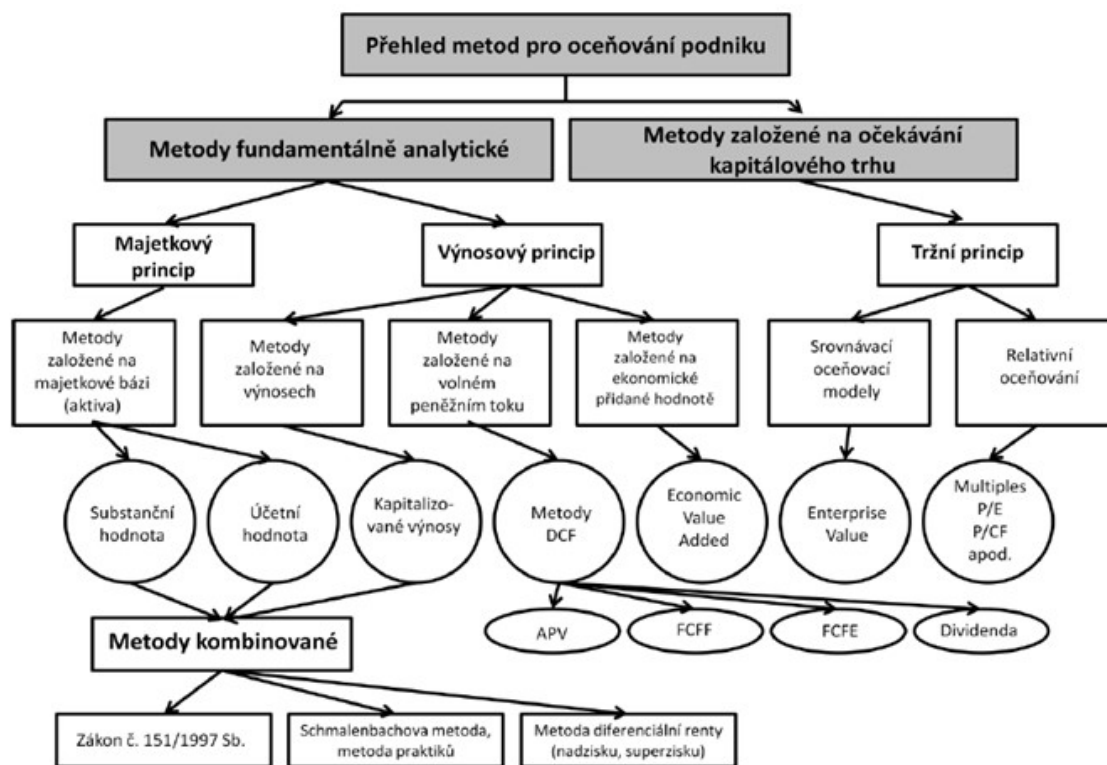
Přehled metod pro oceňování podniku

Metody fundamentálně analytické

Metody založené na očekávání kapitálového trhu

Majetkový princip

Výnosový princip

Tržní princip

Metody založené na majetkové bázi (aktiva)

Metody založené na výnosech

Metody založené na volném peněžním toku

Metody založené na ekonomické přidané hodnotě

Srovnávací oceňovací modely

Relativní oceňování

Substanční hodnota

Účetní hodnota

Kapitalizované výnosy

Metody DCF

Economic Value Added

Enterprise Value

Multiples P/E P/CF apod.

APV

FCFF

FCFE

Dividenda

Metody kombinované

Zákon č. 151/1997 Sb.

Schmalenbachova metoda, metoda praktiků

Metoda diferenciální renty (nadzisku, superzisku)